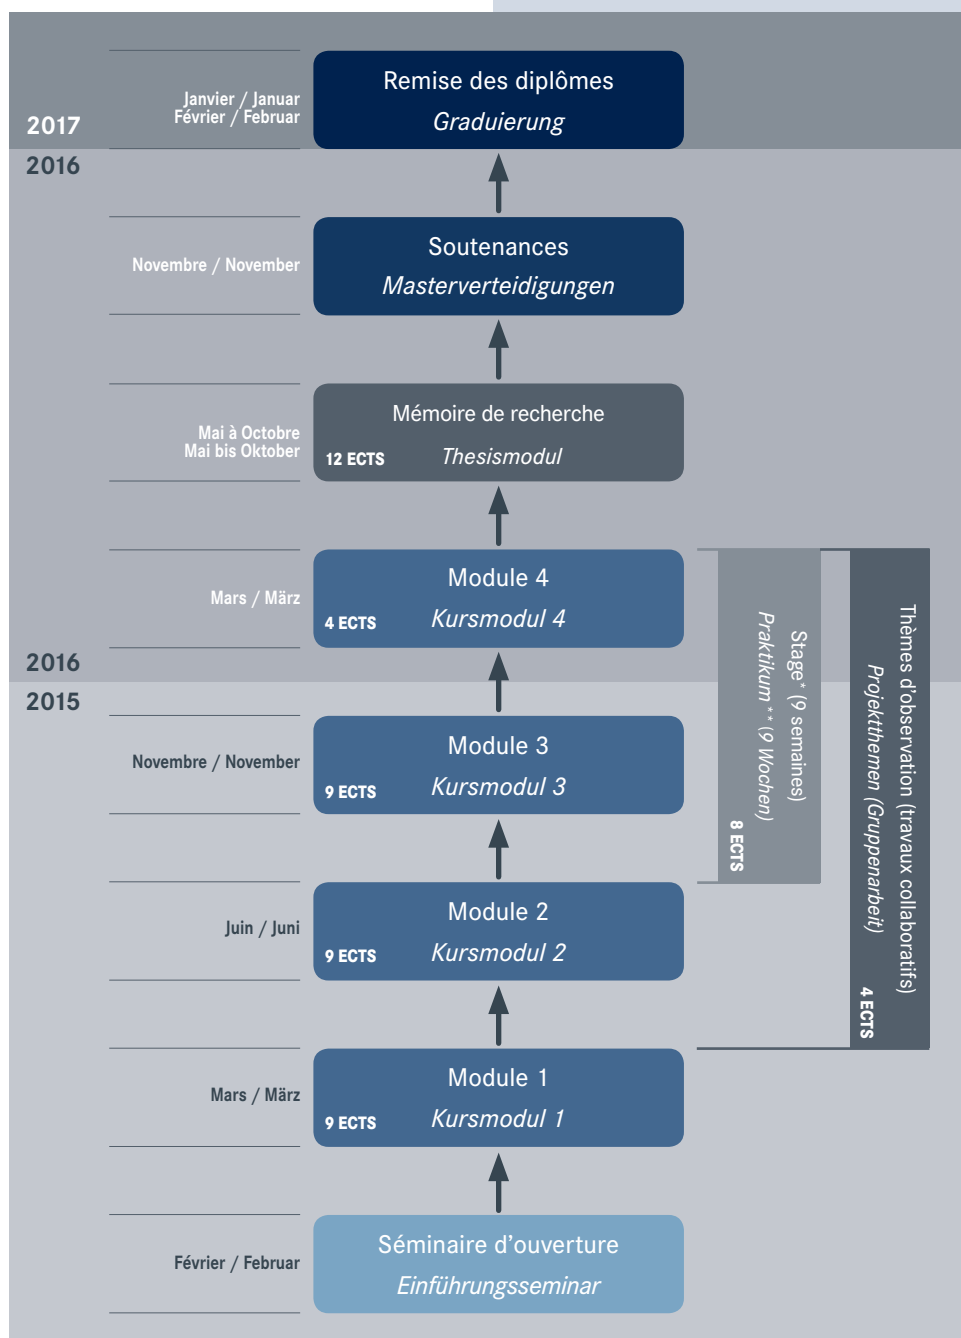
2017

Janvier / Januar
Février / Februar

Remise des diplômes
*Graduierung*

2016

Novembre / November

Soutenances
*Masterverteidigungen*

Mai à Octobre
Mai bis Oktober

Mémoire de recherche
12 ECTS *Thesismodul*

Mars / März

Module 4
4 ECTS *Kursmodul 4*

2016

2015

Novembre / November

Module 3
9 ECTS *Kursmodul 3*

Juin / Juni

Module 2
9 ECTS *Kursmodul 2*

Mars / März

Module 1
9 ECTS *Kursmodul 1*

Février / Februar

Séminaire d'ouverture
*Einführungsseminar*

Stage* (9 semaines)
*Praktikum** (9 Wochen)*
8 ECTS

Thèmes d'observation (travaux collaboratifs)
*Projektthemen (Gruppenarbeit)*
4 ECTS